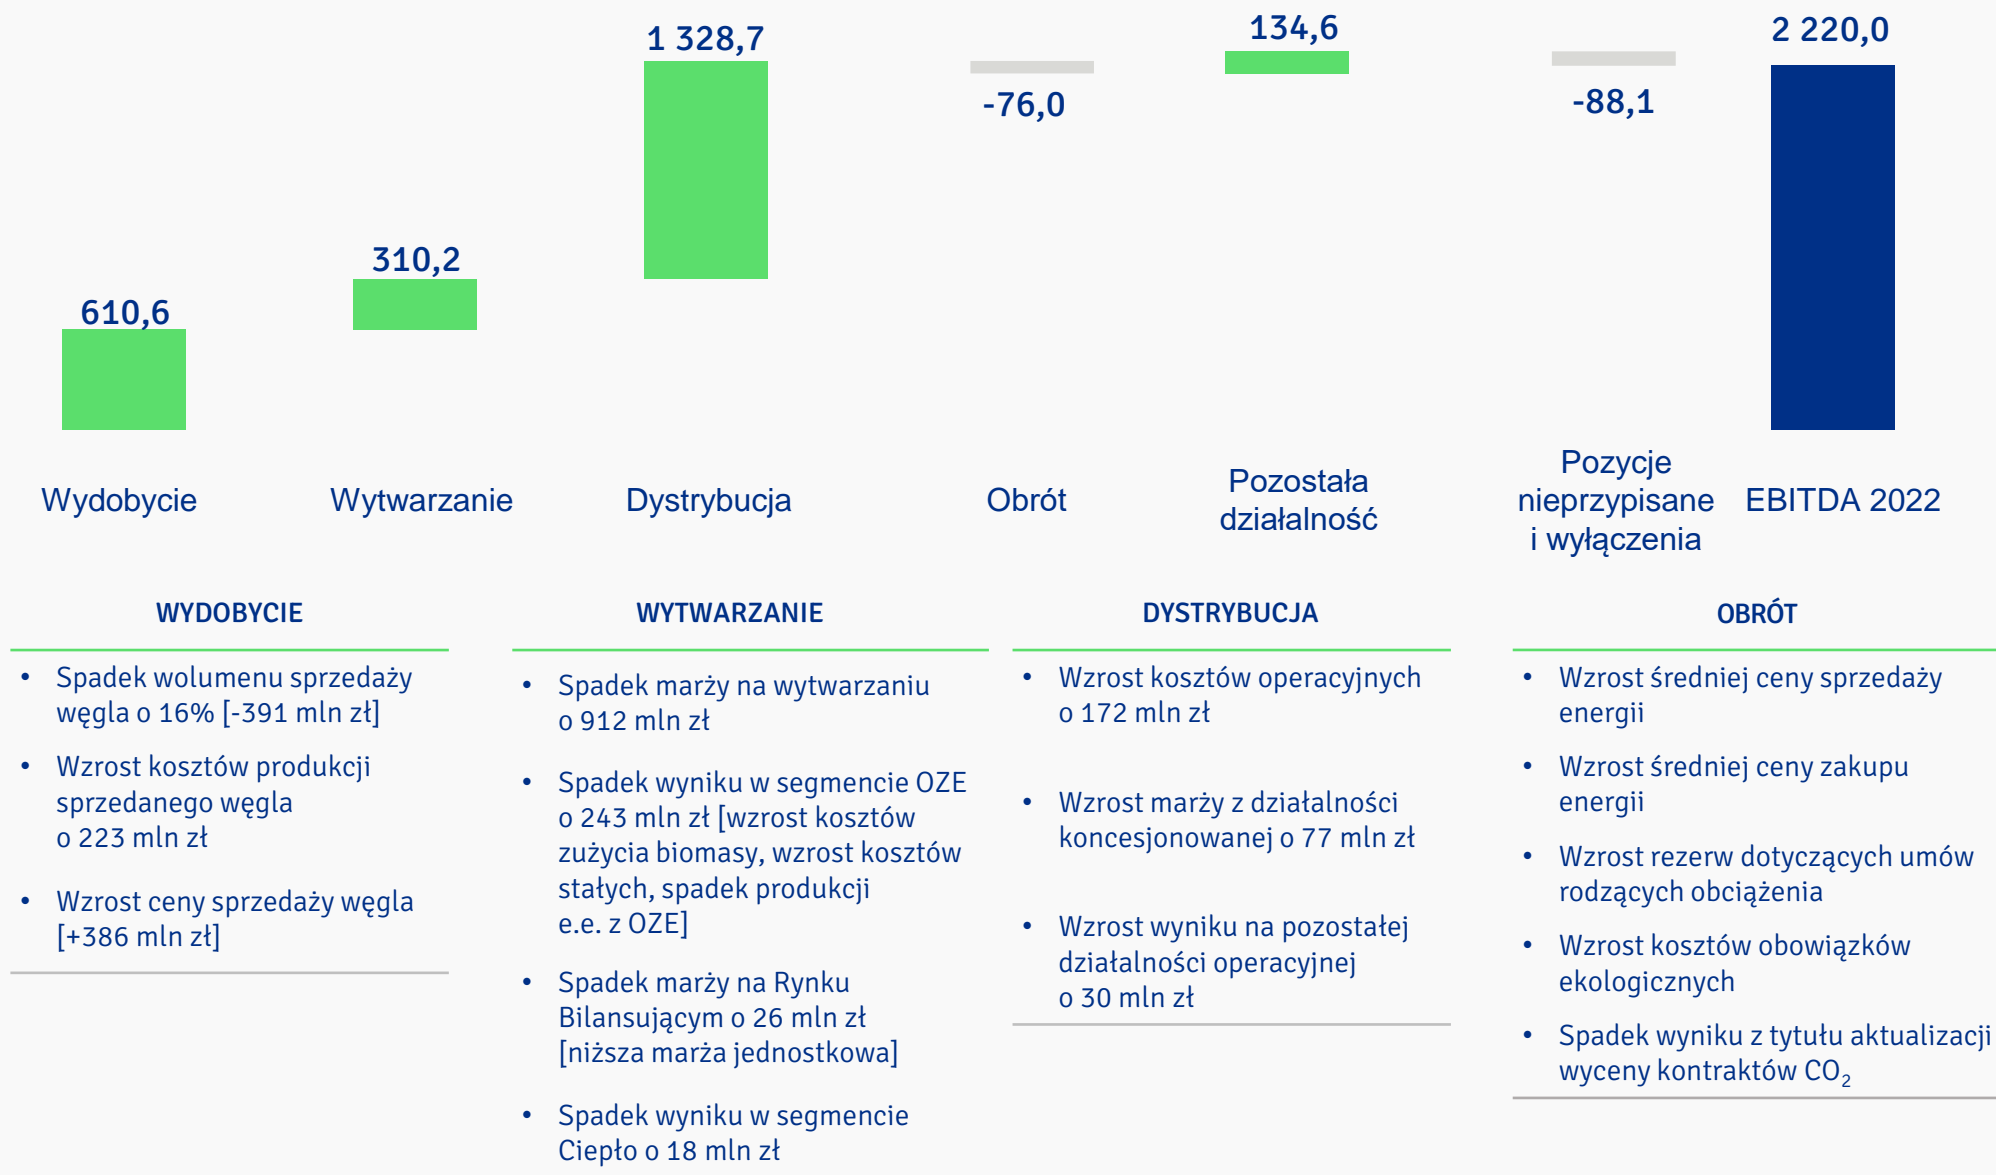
610,6

310,2

1 328,7

-76,0

134,6

-88,1

2 220,0

Wydobycie

Wytwarzanie

Dystrybucja

Obrót

Pozostała działalność

Pozycje nieprzypisane i wyłączenia

EBITDA 2022

WYDOBYCIE

- Spadek wolumenu sprzedaży węgla o 16% [-391 mln zł]
- Wzrost kosztów produkcji sprzedanego węgla o 223 mln zł
- Wzrost ceny sprzedaży węgla [+386 mln zł]

WYTWARZANIE

- Spadek marży na wytwarzaniu o 912 mln zł
- Spadek wyniku w segmencie OZE o 243 mln zł [wzrost kosztów zużycia biomasy, wzrost kosztów stałych, spadek produkcji e.e. z OZE]
- Spadek marży na Rynku Bilansującym o 26 mln zł [niższa marża jednostkowa]
- Spadek wyniku w segmencie Ciepło o 18 mln zł

DYSTRYBUCJA

- Wzrost kosztów operacyjnych o 172 mln zł
- Wzrost marży z działalności koncesjonowanej o 77 mln zł
- Wzrost wyniku na pozostałej działalności operacyjnej o 30 mln zł

OBRÓT

- Wzrost średniej ceny sprzedaży energii
- Wzrost średniej ceny zakupu energii
- Wzrost rezerw dotyczących umów rodzących obciążenia
- Wzrost kosztów obowiązków ekologicznych
- Spadek wyniku z tytułu aktualizacji wyceny kontraktów $CO_2$